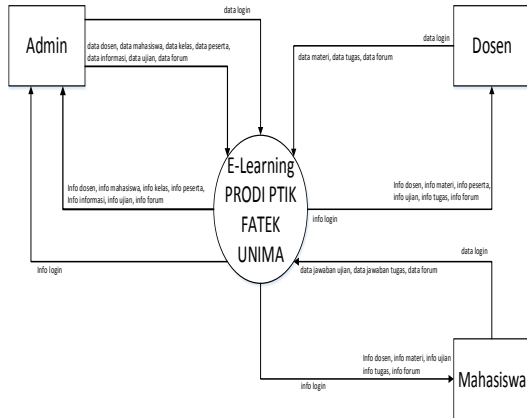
data login

Admin

data dosen, data mahasiswa, data kelas, data peserta, data informasi, data ujian, data forum

data login

Dosen

data materi, data tugas, data forum

Info dosen, info mahasiswa, info kelas, info peserta, Info informasi, info ujian, info forum

E-Learning PRODI PTIK FATEK UNIMA

Info dosen, info materi, info peserta, info ujian, info tugas, info forum

info login

Info login

data login

data jawaban ujian, data jawaban tugas, data forum

Info dosen, info materi, info ujian info tugas, info forum

info login

Mahasiswa